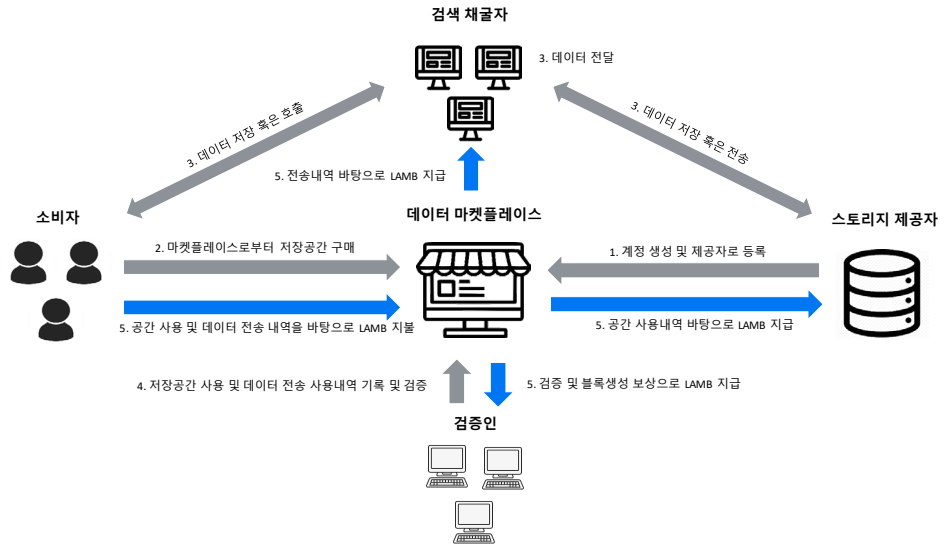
검색 채굴자

3. 데이터 전달

3. 데이터 저장 혹은 호출

3. 데이터 저장 혹은 전송

5. 전송내역 바탕으로 LAMB 지급

소비자

데이터 마켓플레이스

스토리지 제공자

2. 마켓플레이스로부터 저장공간 구매

1. 계정 생성 및 제공자로 등록

5. 공간 사용 및 데이터 전송 내역을 바탕으로 LAMB 지불

5. 공간 사용내역 바탕으로 LAMB 지급

4. 저장공간 사용 및 데이터 전송 사용내역 기록 및 검증

5. 검증 및 블록생성 보상으로 LAMB 지급

검증인